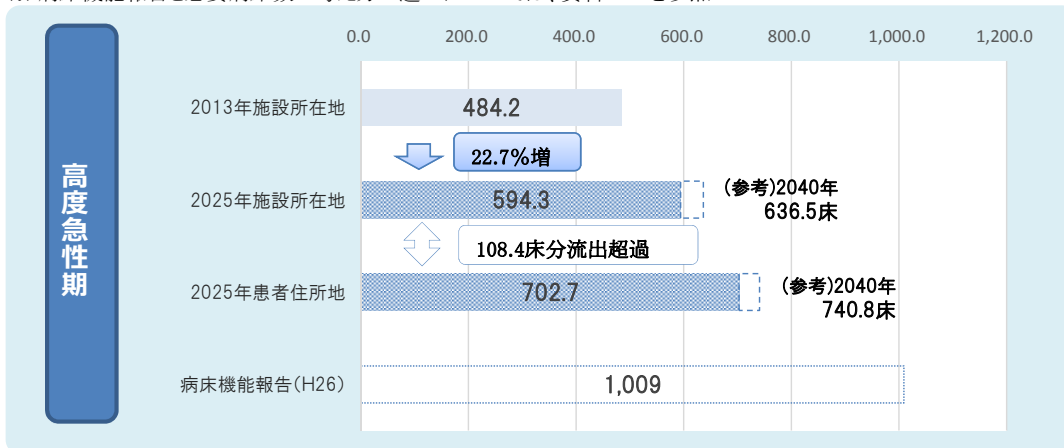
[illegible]

高度急性期

0.0 200.0 400.0 600.0 800.0 1,000.0 1,200.0

2013年施設所在地
484.2

22.7%増

2025年施設所在地
594.3
(参考)2040年 636.5床

108.4床分流出超過

2025年患者住所地
702.7
(参考)2040年 740.8床

病床機能報告(H26)
1,009